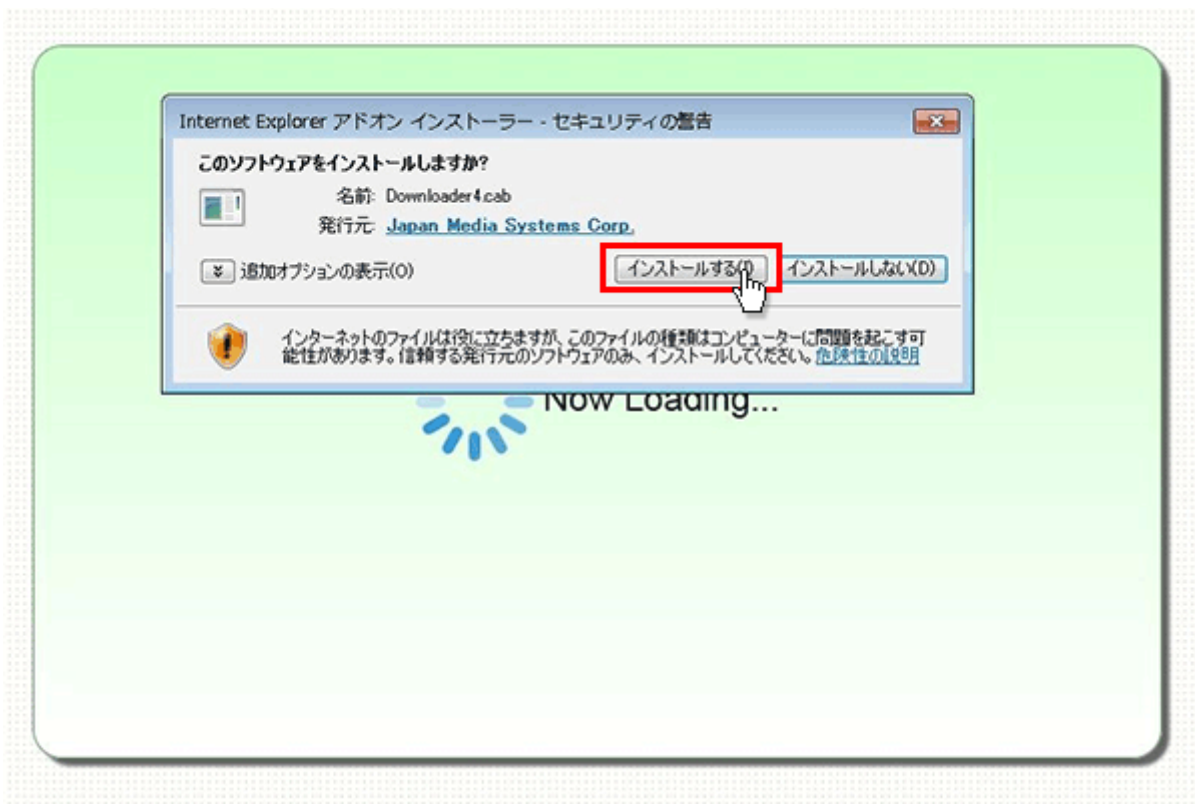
Internet Explorer アドオン インストーラー - セキュリティの警告

このソフトウェアをインストールしますか?

名前: Downloader4.cab

発行元: Japan Media Systems Corp.

追加オプションの表示(O)

インストールする(I)

インストールしない(D)

インターネットのファイルは役に立ちますが、このファイルの種類はコンピューターに問題を起こす可能性があります。信頼する発行元のソフトウェアのみ、インストールしてください。危険性の説明

Now Loading...